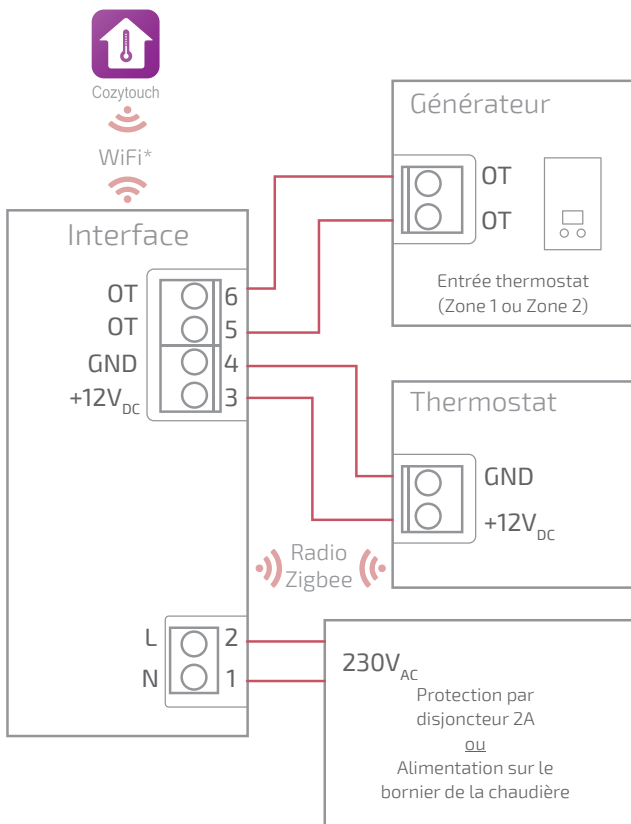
Cozytouch

WiFi*

Générateur

OT

OT

Entrée thermostat (Zone 1 ou Zone 2)

Interface

OT 6

OT 5

GND 4

$+12V_{DC}$ 3

Thermostat

GND

$+12V_{DC}$

Radio Zigbee

L 2

N 1

$230V_{AC}$

Protection par disjoncteur 2A

ou

Alimentation sur le bornier de la chaudière